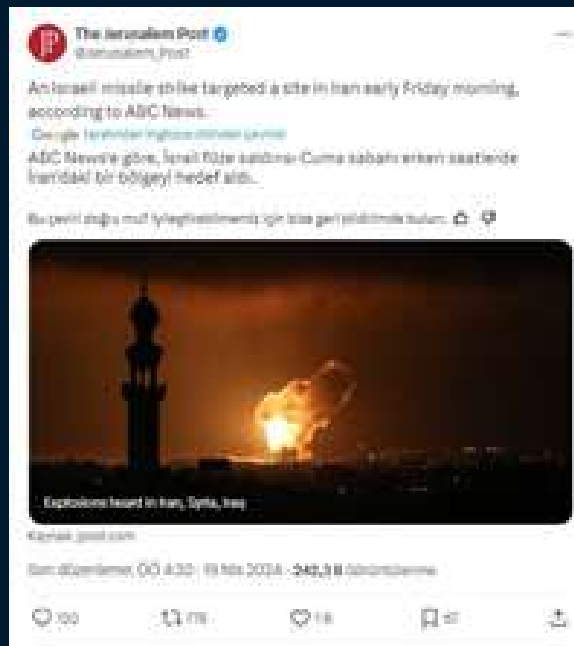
The Jerusalem Post
@Jerusalem_Post

An Israeli missile strike targeted a site in Iran early Friday morning, according to ABC News.

Google tarafından İngilizce dilinden çevrildi

ABC News'e göre, İsrail füze saldırısı Cuma sabahı erken saatlerde İran'daki bir bölgeyi hedef aldı.

Bu çeviri doğru mu? İyileştirebilmemiz için bize geri bildirimde bulun.

Explosions heard in Iran, Syria, Iraq

Kaynak: jpost.com

Son düzenleme: 00:430 · 19 Nis 2024 · 240,3 B Görüntülenme

100 · 776 · 1,6 · 97